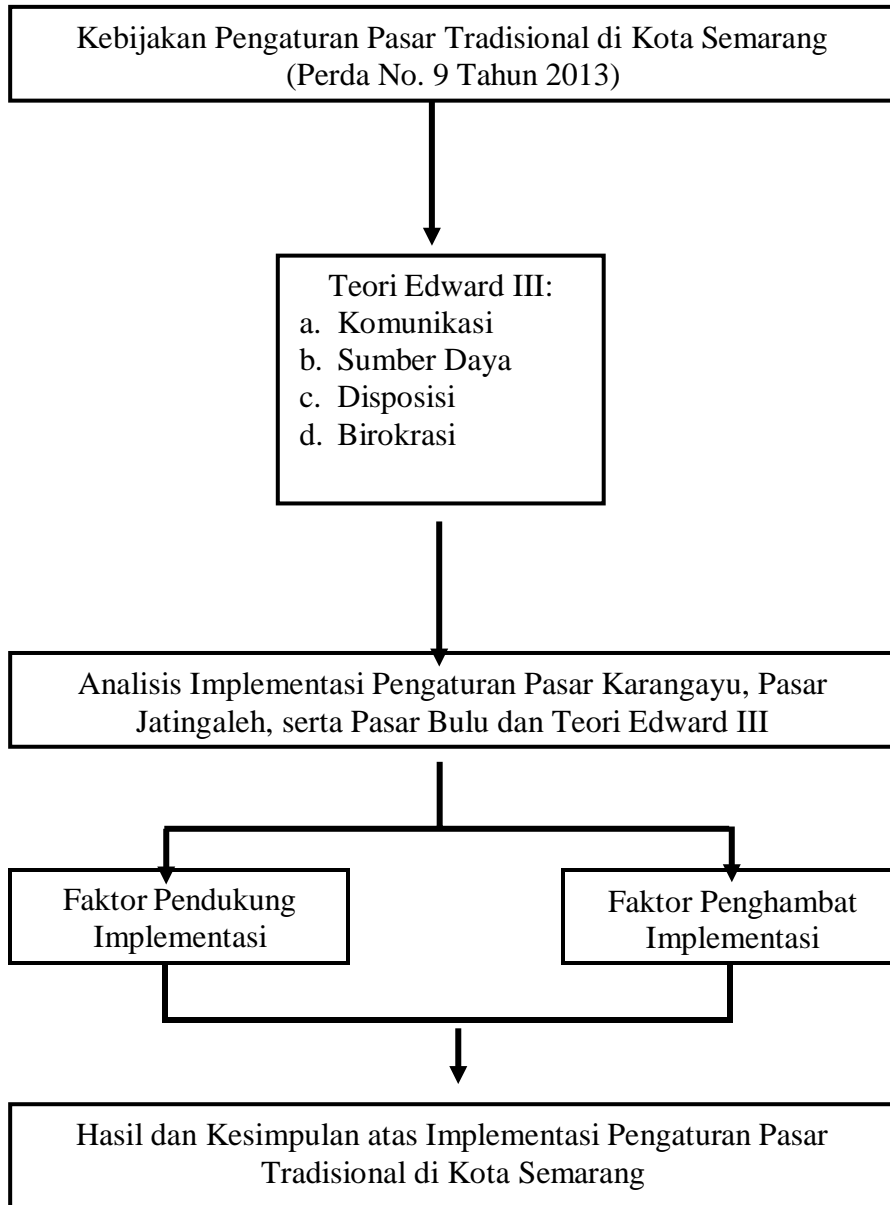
Kebijakan Pengaturan Pasar Tradisional di Kota Semarang
(Perda No. 9 Tahun 2013)

Teori Edward III:
a. Komunikasi
b. Sumber Daya
c. Disposisi
d. Birokrasi

Analisis Implementasi Pengaturan Pasar Karangayu, Pasar Jatingaleh, serta Pasar Bulu dan Teori Edward III

Faktor Pendukung Implementasi

Faktor Penghambat Implementasi

Hasil dan Kesimpulan atas Implementasi Pengaturan Pasar Tradisional di Kota Semarang